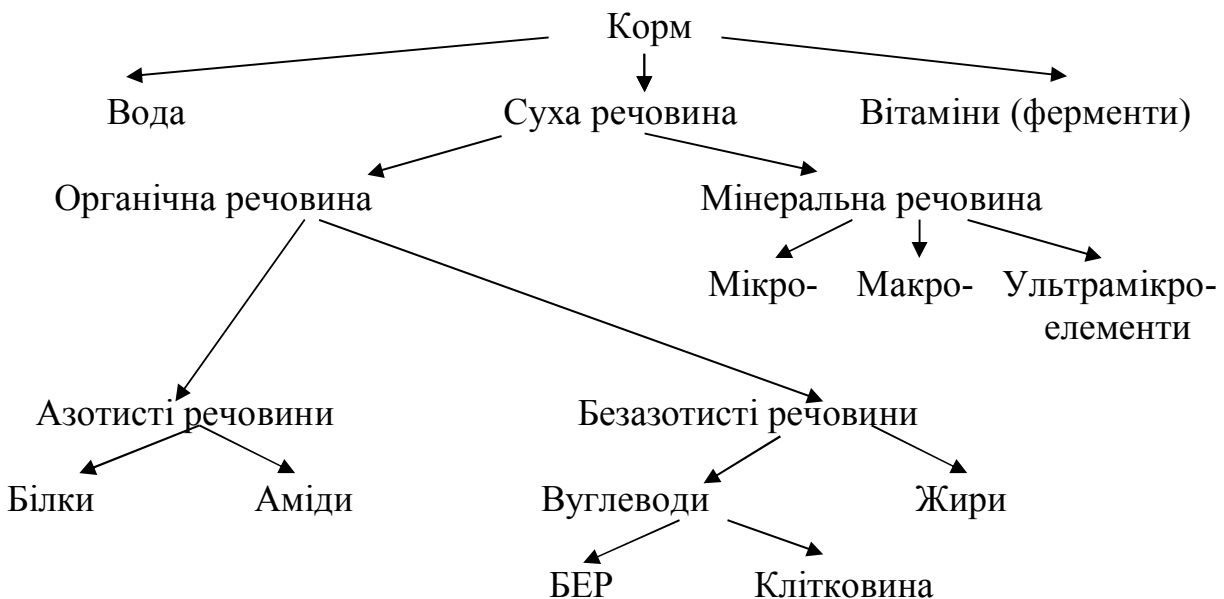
Корм

Вода

Суха речовина

Вітаміни (ферменти)

Органічна речовина

Мінеральна речовина

Мікро-

Макро-

Ультрамікроелементи

Азотисті речовини

Безазотисті речовини

Білки

Аміди

Вуглеводи

Жири

БЕР

Клітковина